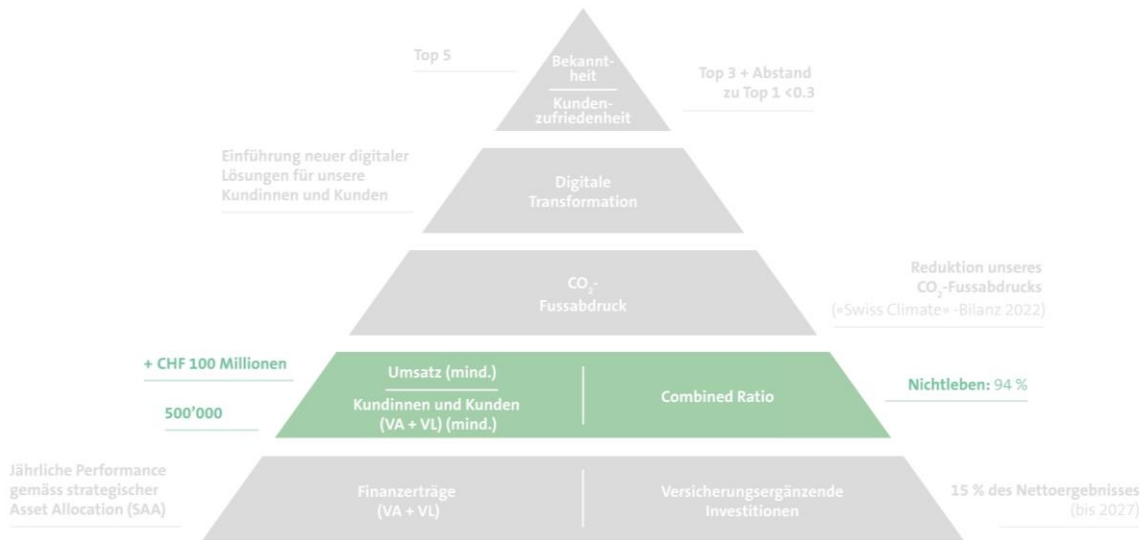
Top 5

Bekanntheit

Kundenzufriedenheit

Top 3 + Abstand zu Top 1 <0.3

Einführung neuer digitaler Lösungen für unsere Kundinnen und Kunden

Digitale Transformation

$CO_2$-Fussabdruck

Reduktion unseres $CO_2$-Fussabdrucks («Swiss Climate» -Bilanz 2022)

+ CHF 100 Millionen

Umsatz (mind.)

500'000

Kundinnen und Kunden (VA + VL) (mind.)

Combined Ratio

Nichtleben: 94 %

Jährliche Performance gemäss strategischer Asset Allocation (SAA)

Finanzerträge (VA + VL)

Versicherungsergänzende Investitionen

15 % des Nettoergebnisses (bis 2027)